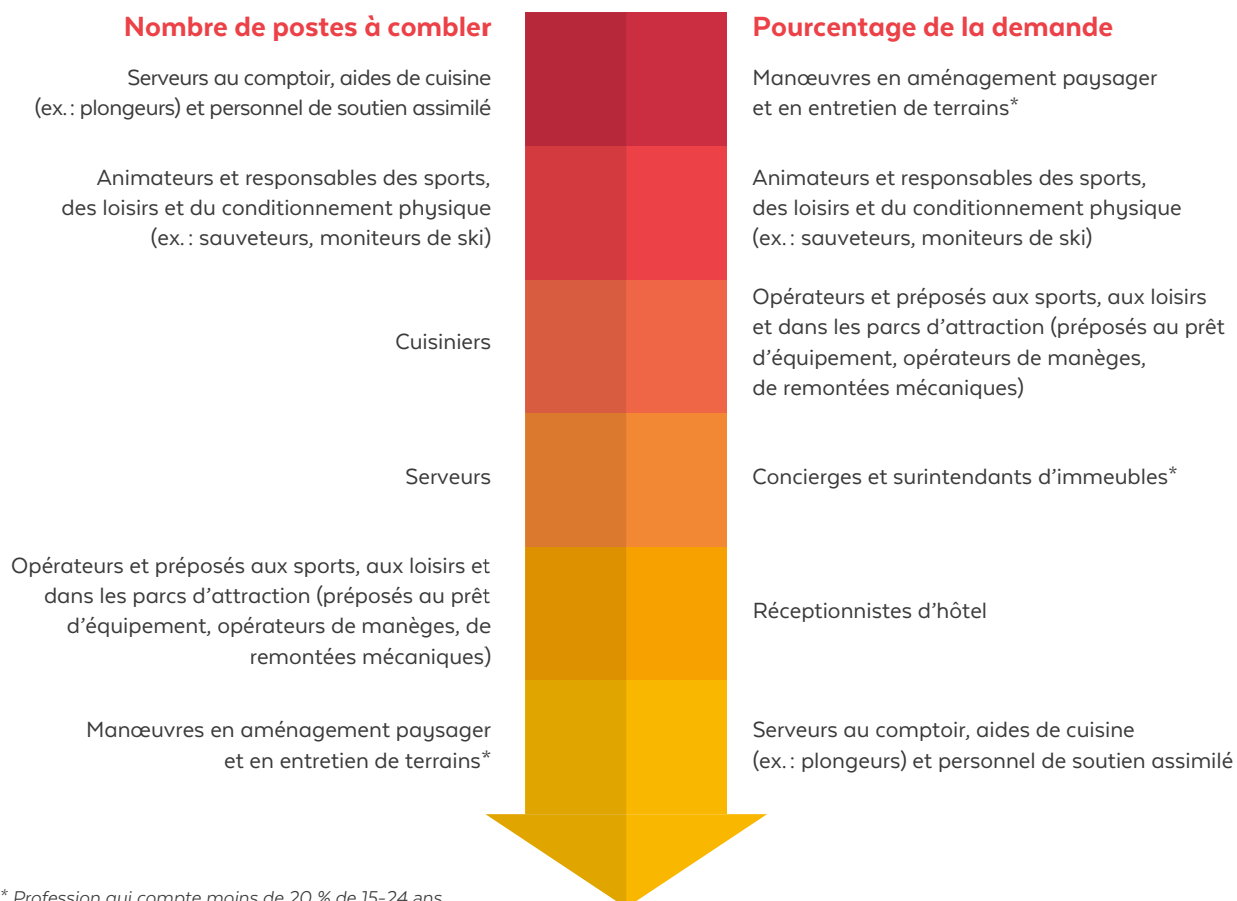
Nombre de postes à combler

Serveurs au comptoir, aides de cuisine (ex. : plongeurs) et personnel de soutien assimilé

Animateurs et responsables des sports, des loisirs et du conditionnement physique (ex. : sauveteurs, moniteurs de ski)

Cuisiniers

Serveurs

Opérateurs et préposés aux sports, aux loisirs et dans les parcs d'attraction (préposés au prêt d'équipement, opérateurs de manèges, de remontées mécaniques)

Manœuvres en aménagement paysager et en entretien de terrains*

Pourcentage de la demande

Manœuvres en aménagement paysager et en entretien de terrains*

Animateurs et responsables des sports, des loisirs et du conditionnement physique (ex. : sauveteurs, moniteurs de ski)

Opérateurs et préposés aux sports, aux loisirs et dans les parcs d'attraction (préposés au prêt d'équipement, opérateurs de manèges, de remontées mécaniques)

Concierges et surintendants d'immeubles*

Réceptionnistes d'hôtel

Serveurs au comptoir, aides de cuisine (ex. : plongeurs) et personnel de soutien assimilé

* Profession qui compte moins de 20 % de 15-24 ans